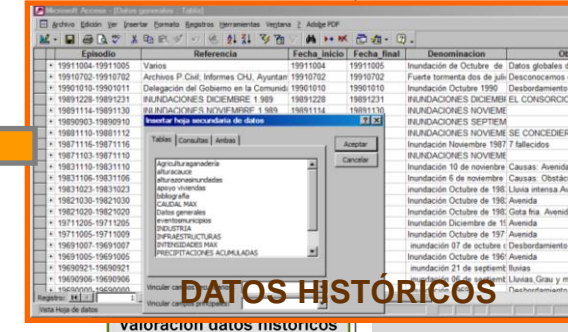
Microsoft Access - [Datos generales : Tabla]

Archivo Edición Ver Insertar Formato Registros Herramientas Ventana ? Adobe PDF

| Episodio | Referencia | Fecha_inicio | Fecha_final | Denominacion | Ot |
|---|---|---|---|---|---|
| 19911004-19911005 | Varios | 19911004 | 19911005 | Inundación de Octubre de | Datos globales d |
| 19910702-19910702 | Archivos P.Civil; Informes CHJ, Ayuntam | 19910702 | 19910702 | Fuerte tormenta dos de julio | Desconocemos d |
| 19901010-19901011 | Delegación del Gobierno en la Comunid | 19901010 | 19901010 | Inundación Octubre 1990 | Desbordamiento |
| 19891228-19891231 | INUNDACIONES DICIEMBRE 1.989 | 19891228 | 19891231 | INUNDACIONES DICIEMB | EL CONSORCIO |
| 19891114-19891130 | INUNDACIONES NOVIEMBRE 1.989 | 19891114 | 19891130 | INUNDACIONES NOVIEME | |
| 19890903-19890910 | | | | INUNDACIONES SEPTIEM | |
| 19881110-19881112 | | | | INUNDACIONES NOVIEME | SE CONCEDIER |
| 19871116-19871116 | | | | Inundación Noviembre 1987 | 7 fallecidos |
| 19871103-19871110 | | | | INUNDACIONES NOVIEME | |
| 19831110-19831110 | | | | Inundación 10 de noviembre | Causas: Avenida |
| 19831106-19831106 | | | | Inundación 6 de noviembre | Causas: Obstác |
| 19831023-19831023 | | | | Inundación Octubre de 198 | Lluvia intensa.Av |
| 19821030-19821030 | | | | Inundación Octubre de 198 | Avenida |
| 19821020-19821020 | | | | Inundación Octubre de 198 | Gota fria. Avenid |
| 19711205-19711205 | | | | Inundación Diciembre de 19 | Avenida |
| 19711005-19711009 | | | | Inundación Octubre de 197 | Avenida |
| 19691007-19691007 | | | | inundación 07 de octubre c | Desbordamiento |
| 19691005-19691005 | | | | Inundación Octubre de 196 | Avenida |
| 19690921-19690921 | | | | inundación 21 de septiem | lluvias |
| 19690906-19690906 | | | | Inundación 6 de septiembr | Lluvias.Grau y m |
| 19690906-19690906 | | | | | Desbordamiento |

Insertar hoja secundaria de datos

Tablas | Consultas | Ambas

Agriculturaganadería
alturacauce
alturasobreinundadas
apoyo viviendas
bibliografia
CAUDAL MAX
Datos generales
eventosmunicipios
INDUSTRIA
INFRAESTRUCTURAS
INTENSIDADES MAX
PRECIPITACIONES ACUMULADAS

Aceptar
Cancelar

Vincular campos secundarios:
Vincular campos principales:

Registro: 1

Vista Hoja de datos

DATOS HISTÓRICOS

Valoración datos históricos